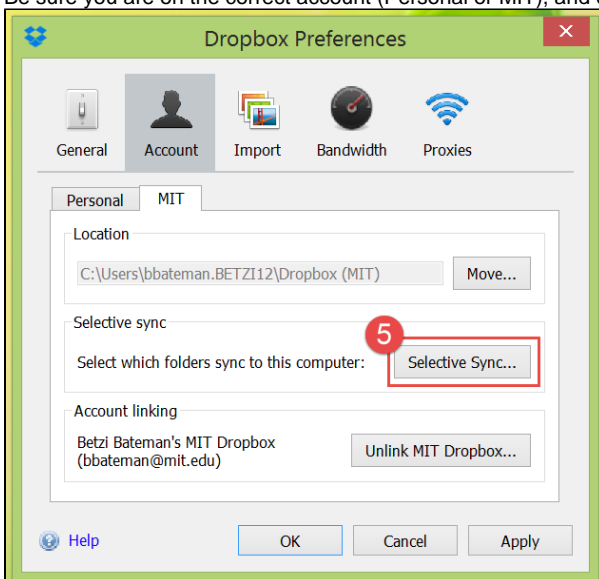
Be sure you are on the correct account (Personal or MIT), and c

Dropbox Preferences

General
Account
Import
Bandwidth
Proxies

Personal
MIT

Location

C:\Users\bbateman.BETZI12\Dropbox (MIT)
Move...

Selective sync

Select which folders sync to this computer:
5
Selective Sync...

Account linking

Betzi Bateman's MIT Dropbox (bbateman@mit.edu)
Unlink MIT Dropbox...

Help
OK
Cancel
Apply